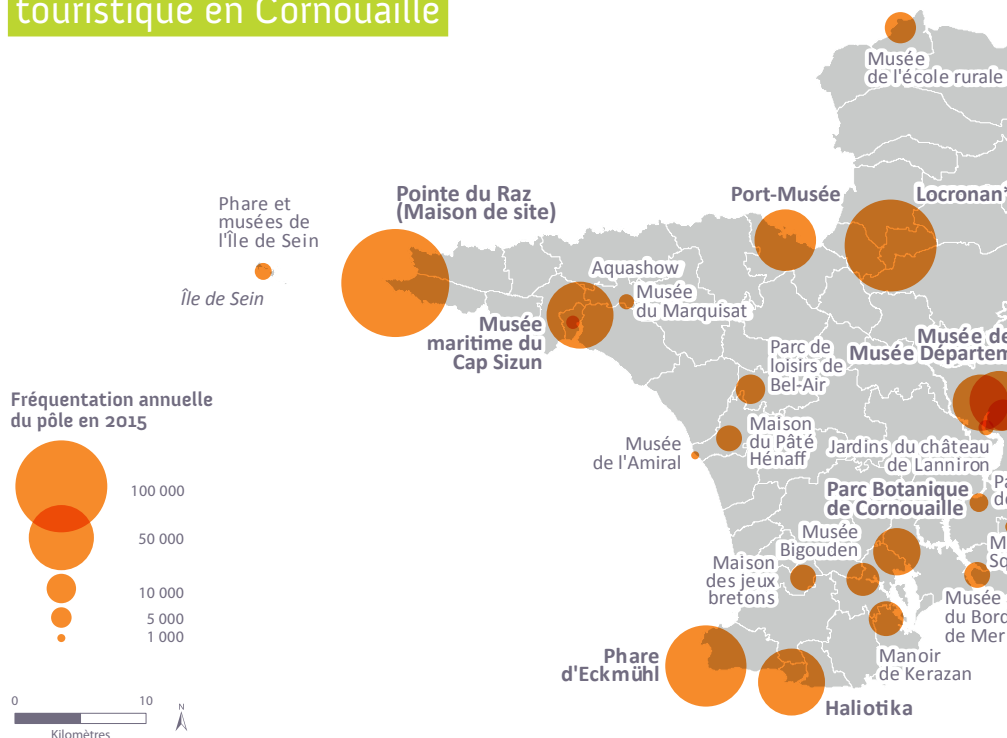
touristique en Cornouaille

Musée de l'école rurale

Pointe du Raz (Maison de site)

Port-Musée

Locronan

Phare et musées de l'Île de Sein

Île de Sein

Aquashow

Musée du Marquisat

Musée maritime du Cap Sizun

Parc de loisirs de Bel-Air

Musée de

Musée Départem

Fréquentation annuelle du pôle en 2015

100 000

50 000

10 000

5 000

1 000

Maison du Pâté Hénaff

Musée de l'Amiral

Jardins du château de Lanniron

Pa de

Parc Botanique de Cornouaille

Musée Bigouden

Maison des jeux bretons

M So

Musée du Bord de Mer

Manoir de Kerazan

Phare d'Eckmühl

Haliotika

0

10

Kilomètres

N